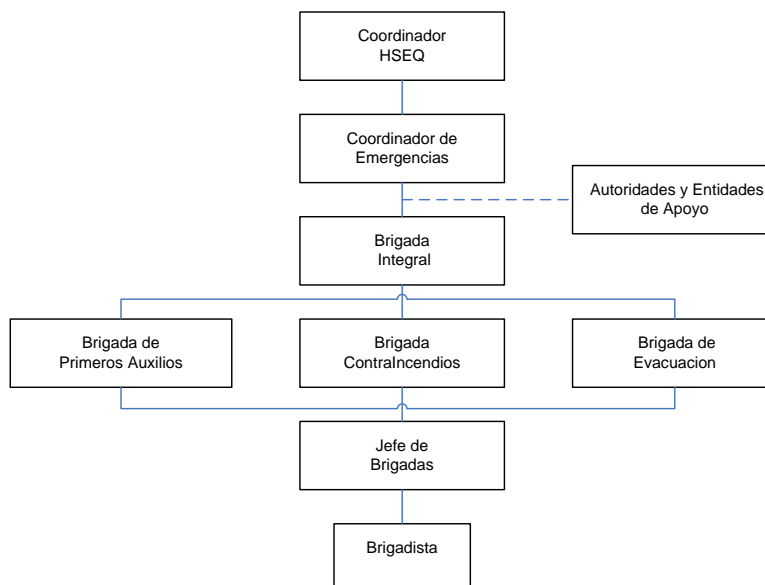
Coordinador HSEQ

Coordinador de Emergencias

Autoridades y Entidades de Apoyo

Brigada Integral

Brigada de Primeros Auxilios

Brigada ContraIncendios

Brigada de Evacuacion

Jefe de Brigadas

Brigadista